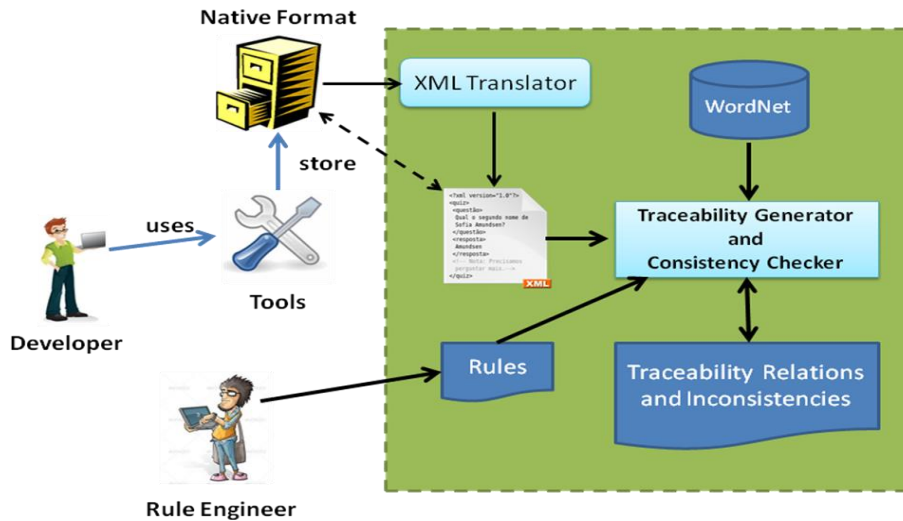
Native Format

XML Translator

WordNet

store

uses

<?xml version="1.0"?>
<quiz>
<questão>
Qual o segundo nome de Sofia Amundsen?
</questão>
<resposta>
Amundsen
</resposta>
<!-- Nota: Precisamos perguntar mais...-->
</quiz>

XML

Traceability Generator and Consistency Checker

Tools

Developer

Rules

Traceability Relations and Inconsistencies

Rule Engineer